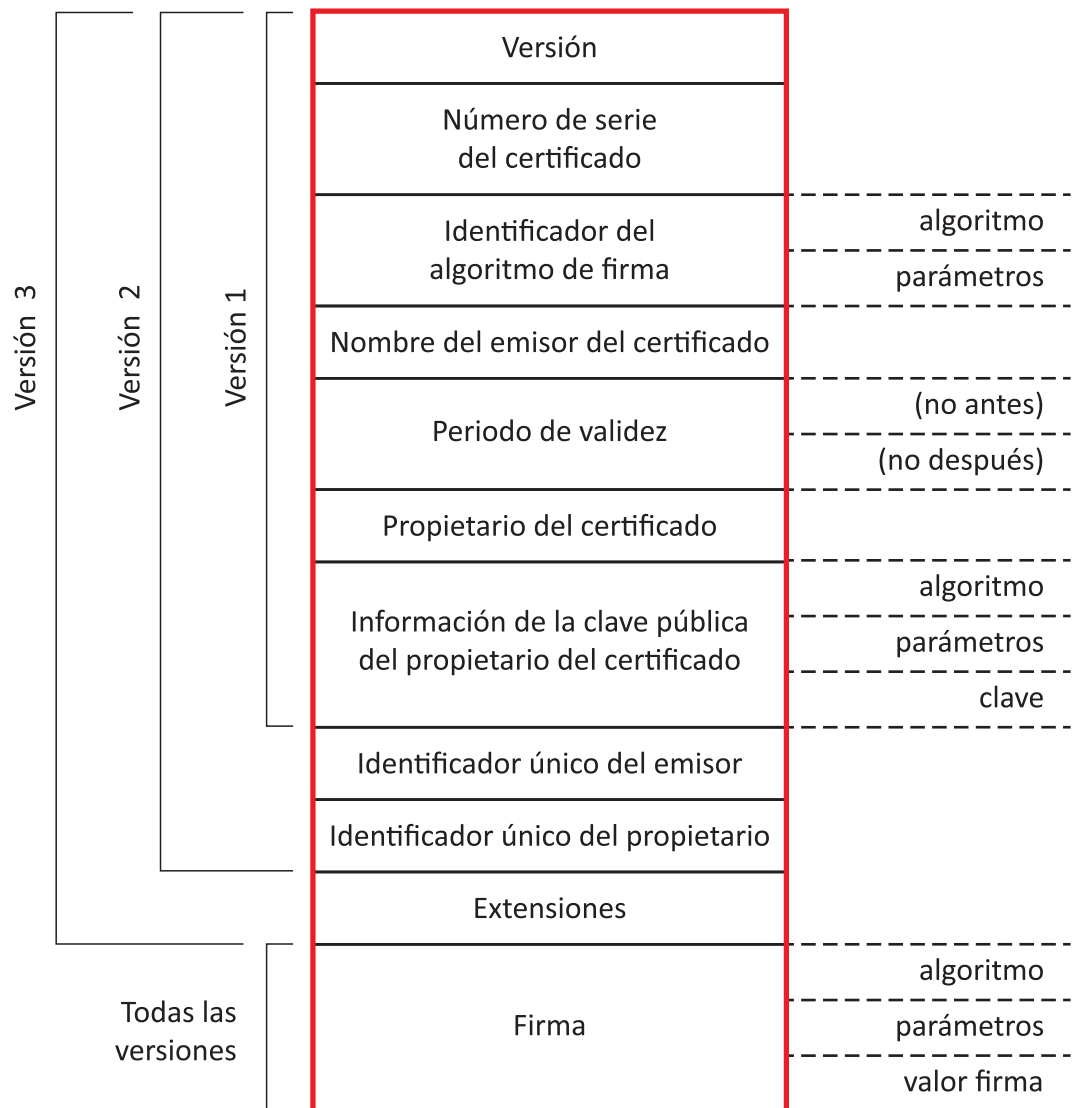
Versión 3
Versión 2
Versión 1

Versión

Número de serie del certificado

Identificador del algoritmo de firma

algoritmo
parámetros

Nombre del emisor del certificado

Periodo de validez

(no antes)
(no después)

Propietario del certificado

Información de la clave pública del propietario del certificado

algoritmo
parámetros
clave

Identificador único del emisor

Identificador único del propietario

Extensiones

Todas las versiones

Firma

algoritmo
parámetros
valor firma